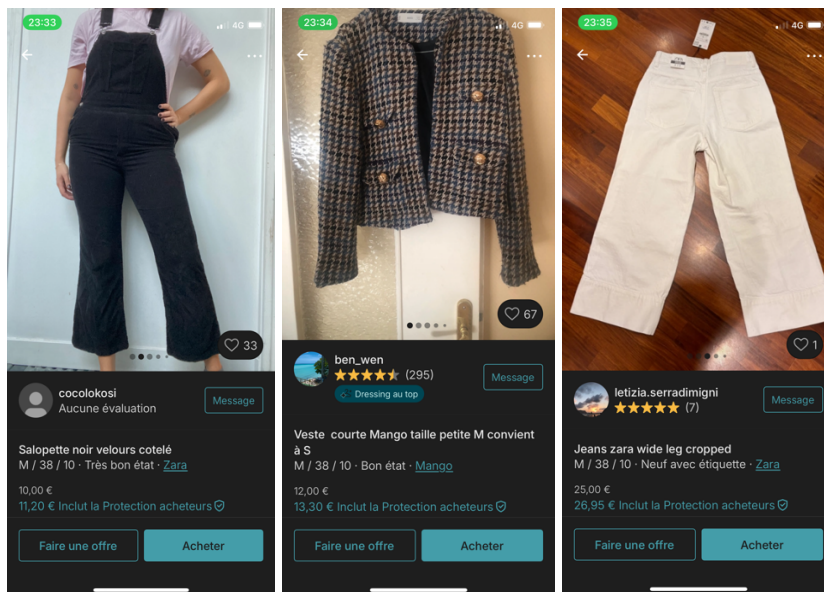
23:33 4G

33

cocolokosi
Aucune évaluation
Message

Salopette noir velours cotelé
M / 38 / 10 · Très bon état · Zara

10,00 €
11,20 € Inclut la Protection acheteurs

Faire une offre
Acheter

23:34 4G

67

ben_wen
(295)
Dressing au top
Message

Veste courte Mango taille petite M convient à S
M / 38 / 10 · Bon état · Mango

12,00 €
13,30 € Inclut la Protection acheteurs

Faire une offre
Acheter

23:35 4G

1

letizia.serradimigni
(7)
Message

Jeans zara wide leg cropped
M / 38 / 10 · Neuf avec étiquette · Zara

25,00 €
26,95 € Inclut la Protection acheteurs

Faire une offre
Acheter